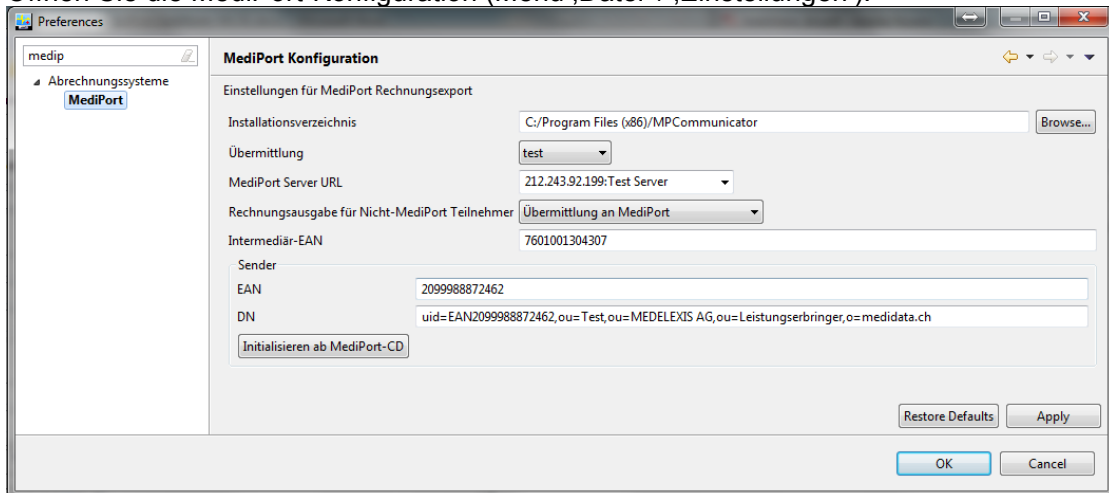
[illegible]

Preferences

medip

Abrechnungssysteme
MediPort

MediPort Konfiguration

Einstellungen für MediPort Rechnungsexport

Installationsverzeichnis C:/Program Files (x86)/MPCommunicator Browse...

Übermittlung test

MediPort Server URL 212.243.92.199:Test Server

Rechnungsausgabe für Nicht-MediPort Teilnehmer Übermittlung an MediPort

Intermediär-EAN 7601001304307

Sender

EAN 2099988872462

DN uid=EAN2099988872462,ou=Test,ou=MEDELEXIS AG,ou=Leistungserbringer,o=medidata.ch

Initialisieren ab MediPort-CD

Restore Defaults Apply

OK Cancel